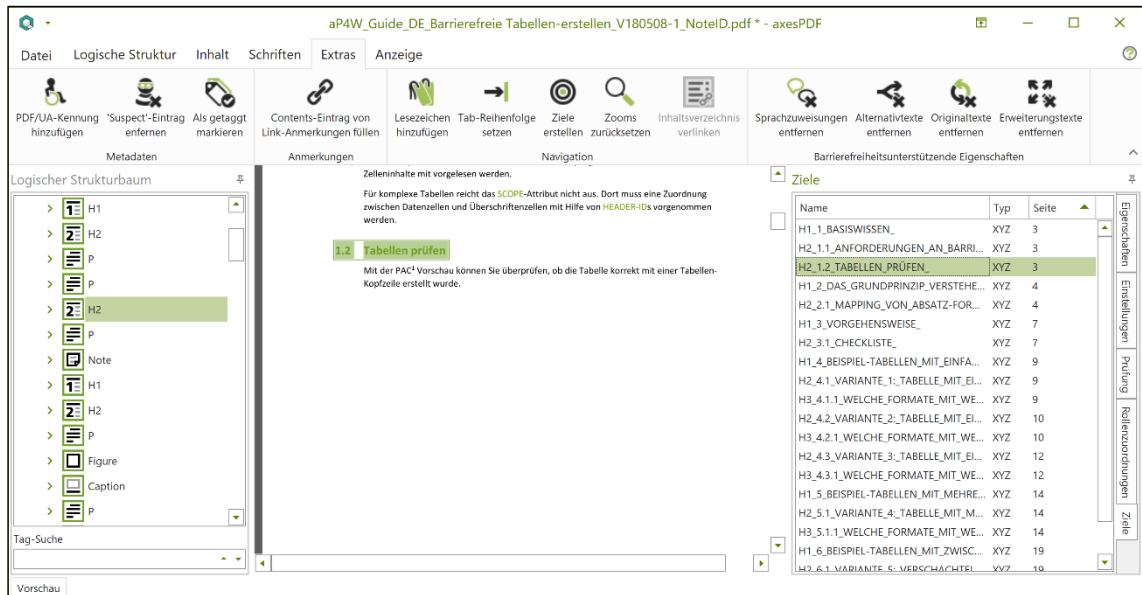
aP4W_Guide_DE_Barrierefreie Tabellen-erstellen_V180508-1_NoteID.pdf * - axesPDF

Datei Logische Struktur Inhalt Schriften Extras Anzeige

PDF/UA-Kennung hinzufügen
'Suspect'-Eintrag enfernen
Als getaggt markieren
Metadaten

Contents-Eintrag von Link-Anmerkungen füllen
Anmerkungen

Lesezeichen hinzufügen
Tab-Reihenfolge setzen
Ziele erstellen
Zooms zurücksetzen
Inhaltsverzeichnis verlinken
Navigation

Sprachzuweisungen entfernen
Alternativtexte entfernen
Originaltexte entfernen
Erweiterungstexte entfernen
Barrierefreiheitsunterstützende Eigenschaften

Logischer Strukturbaum

H1
H2
P
P
H2
P
Note
H1
H2
P
Figure
Caption
P

Tag-Suche

Zelleninhalte mit vorgelesen werden.

Für komplexe Tabellen reicht das SCOPE-Attribut nicht aus. Dort muss eine Zuordnung zwischen Datenzellen und Überschriftenzellen mit Hilfe von HEADER-IDs vorgenommen werden.

1.2 Tabellen prüfen

Mit der PAC¹ Vorschau können Sie überprüfen, ob die Tabelle korrekt mit einer Tabellen-Kopfzeile erstellt wurde.

Ziele

| Name | Typ | Seite |
|---|---|---|
| H1_1_BASISWISSEN_ | XYZ | 3 |
| H2_1.1_ANFORDERUNGEN_AN_BARRI... | XYZ | 3 |
| H2_1.2_TABELLEN_PRÜFEN_ | XYZ | 3 |
| H1_2_DAS_GRUNDPRINZIP_VERSTEHE... | XYZ | 4 |
| H2_2.1_MAPPING_VON_ABSATZ-FOR... | XYZ | 4 |
| H1_3_VORGEHENSWEISE_ | XYZ | 7 |
| H2_3.1_CHECKLISTE_ | XYZ | 7 |
| H1_4_BEISPIEL-TABELLEN_MIT_EINFA... | XYZ | 9 |
| H2_4.1_VARIANTE_1:_TABELLE_MIT_EI... | XYZ | 9 |
| H3_4.1.1_WELCHE_FORMATE_MIT_WE... | XYZ | 9 |
| H2_4.2_VARIANTE_2:_TABELLE_MIT_EI... | XYZ | 10 |
| H3_4.2.1_WELCHE_FORMATE_MIT_WE... | XYZ | 10 |
| H2_4.3_VARIANTE_3:_TABELLE_MIT_EI... | XYZ | 12 |
| H3_4.3.1_WELCHE_FORMATE_MIT_WE... | XYZ | 12 |
| H1_5_BEISPIEL-TABELLEN_MIT_MEHRE... | XYZ | 14 |
| H2_5.1_VARIANTE_4:_TABELLE_MIT_M... | XYZ | 14 |
| H3_5.1.1_WELCHE_FORMATE_MIT_WE... | XYZ | 14 |
| H1_6_BEISPIEL-TABELLEN_MIT_ZWISC... | XYZ | 19 |
| H2_6.1_VARIANTE_5:_VERSCHACHTEL... | XYZ | 19 |

Eigenschaften Einstellungen Prüfung Rollenzuordnungen Ziele

Vorschau